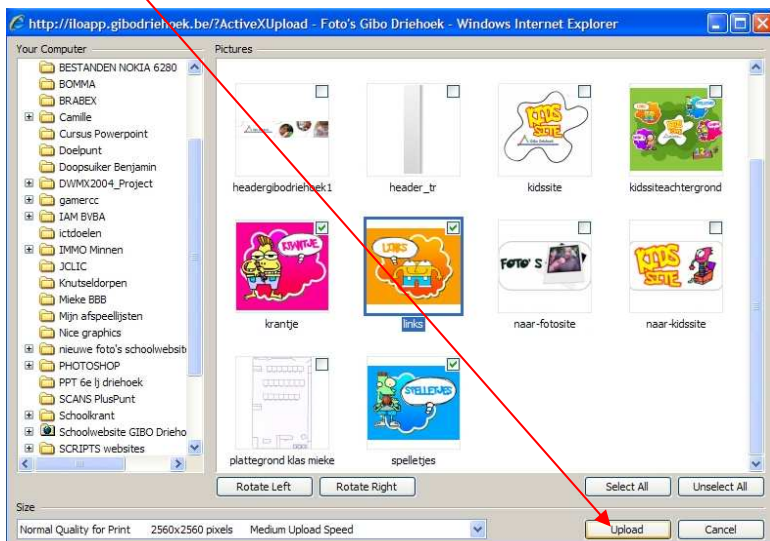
http://iloapp.gibodriehoek.be/?ActiveXUpload - Foto's Gibo Driehoek - Windows Internet Explorer

Your Computer
BESTANDEN NOKIA 6280
BOMMA
BRABEX
Camille
Cursus Powerpoint
Doelpunt
Doopsuiker Benjamin
DWMX2004_Project
gamercc
IAM BVBA
ictdoelen
IMMO Minnen
JCLIC
Knutseldorpen
Mieke BBB
Mijn afspeellijsten
Nice graphics
nieuwe foto's schoolwebsit
PHOTOSHOP
PPT 6e lj driehoek
SCANS PlusPunt
Schoolkrant
Schoolwebsite GIBO Drieho
SCRIPTS websites

Pictures
headergibodriehoek1
header_tr
kidssite
kidssiteachtergrond
krantje
links
naar-fotosite
naar-kidssite
plattegrond klas mieke
spelletjes

Rotate Left
Rotate Right
Select All
Unselect All

Size
Normal Quality for Print 2560x2560 pixels Medium Upload Speed
Upload
Cancel